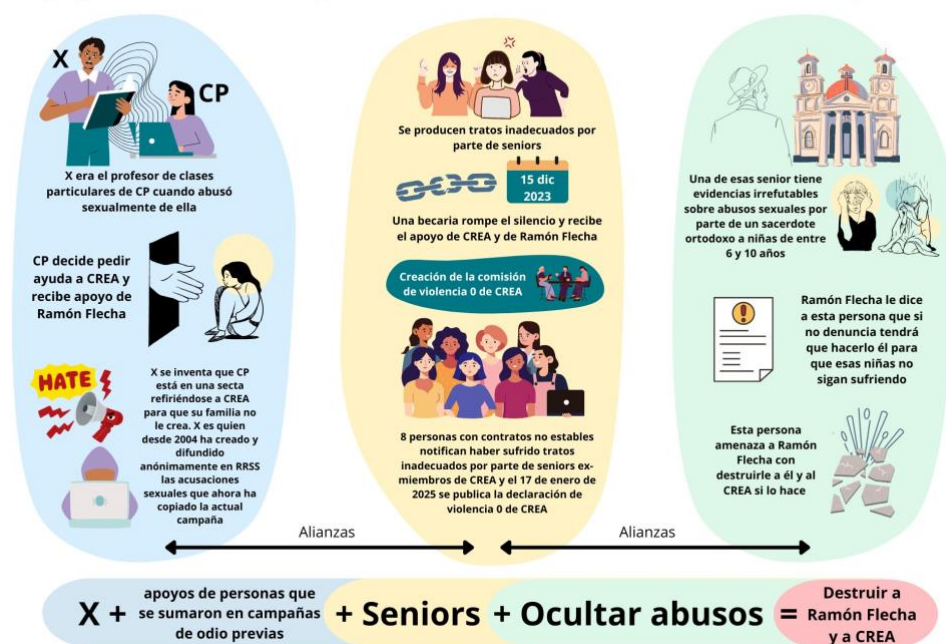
X

CP

X era el profesor de clases particulares de CP cuando abusó sexualmente de ella

CP decide pedir ayuda a CREA y recibe apoyo de Ramón Flecha

HATE

X se inventa que CP está en una secta refiriéndose a CREA para que su familia no le crea. X es quien desde 2004 ha creado y difundido anónimamente en RRSS las acusaciones sexuales que ahora ha copiado la actual campaña

Se producen tratos inadecuados por parte de seniors

15 dic 2023

Una becaria rompe el silencio y recibe el apoyo de CREA y de Ramón Flecha

Creación de la comisión de violencia 0 de CREA

8 personas con contratos no estables notifican haber sufrido tratos inadecuados por parte de seniors exmiembros de CREA y el 17 de enero de 2025 se publica la declaración de violencia 0 de CREA

Una de esas senior tiene evidencias irrefutables sobre abusos sexuales por parte de un sacerdote ortodoxo a niñas de entre 6 y 10 años

Ramón Flecha le dice a esta persona que si no denuncia tendrá que hacerlo él para que esas niñas no sigan sufriendo

Esta persona amenaza a Ramón Flecha con destruirle a él y al CREA si lo hace

Alianzas

Alianzas

X + apoyos de personas que se sumaron en campañas de odio previas + Seniors + Ocultar abusos = Destruir a Ramón Flecha y a CREA